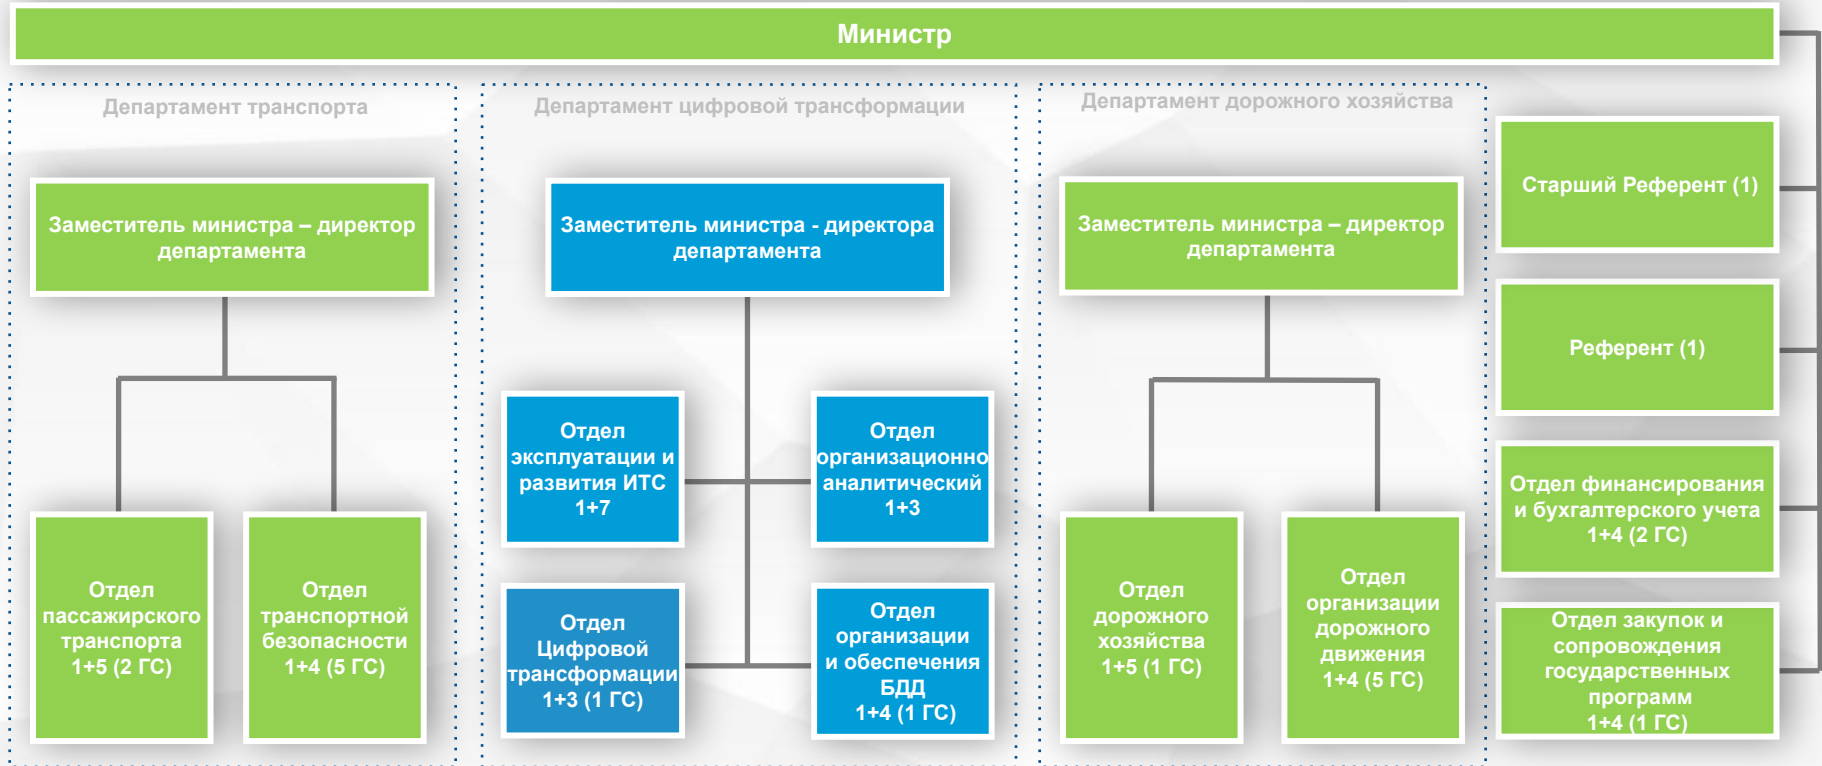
Министр

Департамент транспорта

Заместитель министра – директор департамента

Отдел пассажирского транспорта 1+5 (2 ГС)

Отдел транспортной безопасности 1+4 (5 ГС)

Департамент цифровой трансформации

Заместитель министра - директора департамента

Отдел эксплуатации и развития ИТС 1+7

Отдел организационно аналитический 1+3

Отдел Цифровой трансформации 1+3 (1 ГС)

Отдел организации и обеспечения БДД 1+4 (1 ГС)

Департамент дорожного хозяйства

Заместитель министра – директор департамента

Отдел дорожного хозяйства 1+5 (1 ГС)

Отдел организации дорожного движения 1+4 (5 ГС)

Старший Референт (1)

Референт (1)

Отдел финансирования и бухгалтерского учета 1+4 (2 ГС)

Отдел закупок и сопровождения государственных программ 1+4 (1 ГС)